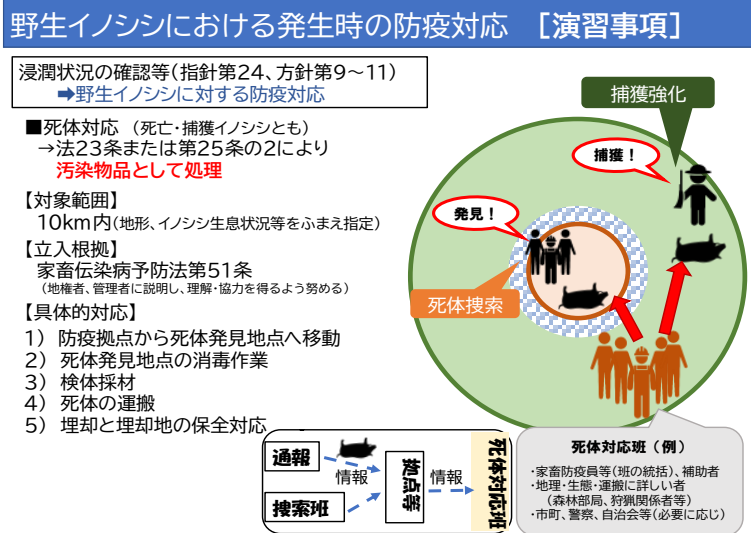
野生イノシシにおける発生時の防疫対応 ［演習事項］

浸潤状況の確認等（指針第24、方針第9～11）
➡野生イノシシに対する防疫対応

■死体対応 （死亡・捕獲イノシシとも）
→法23条または第25条の2により
汚染物品として処理

【対象範囲】
10km内（地形、イノシシ生息状況等をふまえ指定）

【立入根拠】
家畜伝染病予防法第51条
（地権者、管理者に説明し、理解・協力を得るよう努める）

【具体的対応】
1） 防疫拠点から死体発見地点へ移動
2） 死体発見地点の消毒作業
3） 検体採材
4） 死体の運搬
5） 埋却と埋却地の保全対応

捕獲強化

捕獲！

発見！

死体捜索

通報

情報

搜索班

拠点等

情報

死体対応班

死体対応班（例）
・家畜防疫員等（班の統括）、補助者
・地理・生態・運搬に詳しい者
（森林部局、狩猟関係者等）
・市町、警察、自治会等（必要に応じ）